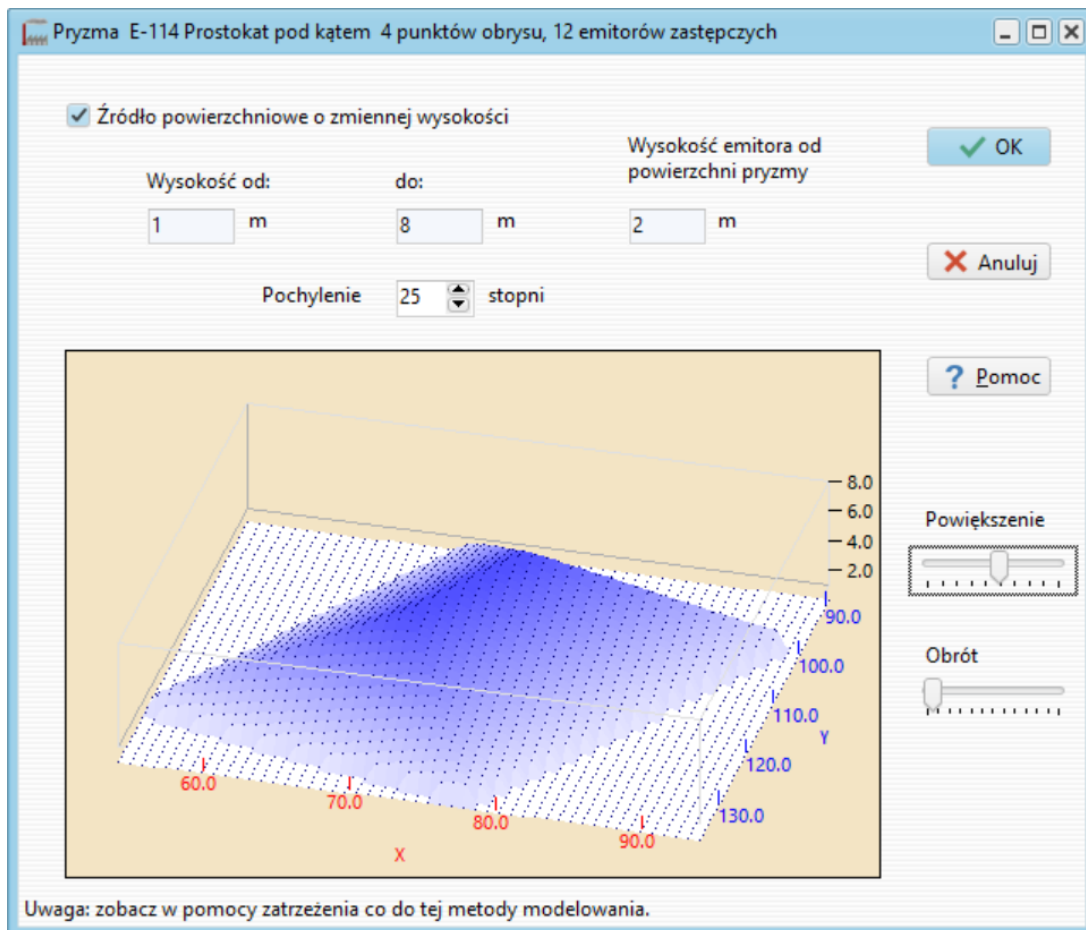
Pryzma E-114 Prostokat pod kątem 4 punktów obrysu, 12 emitorów zastępczych

Źródło powierzchniowe o zmiennej wysokości

Wysokość od: 1 m

do: 8 m

Wysokość emitora od powierzchni pryzmy 2 m

Pochylenie 25 stopni

OK

Anuluj

Pomoc

8.0
6.0
4.0
2.0

90.0
100.0
110.0
120.0
130.0
Y

60.0
70.0
80.0
90.0
X

Powiększenie

Obrót

Uwaga: zobacz w pomocy zatrzeżenia co do tej metody modelowania.